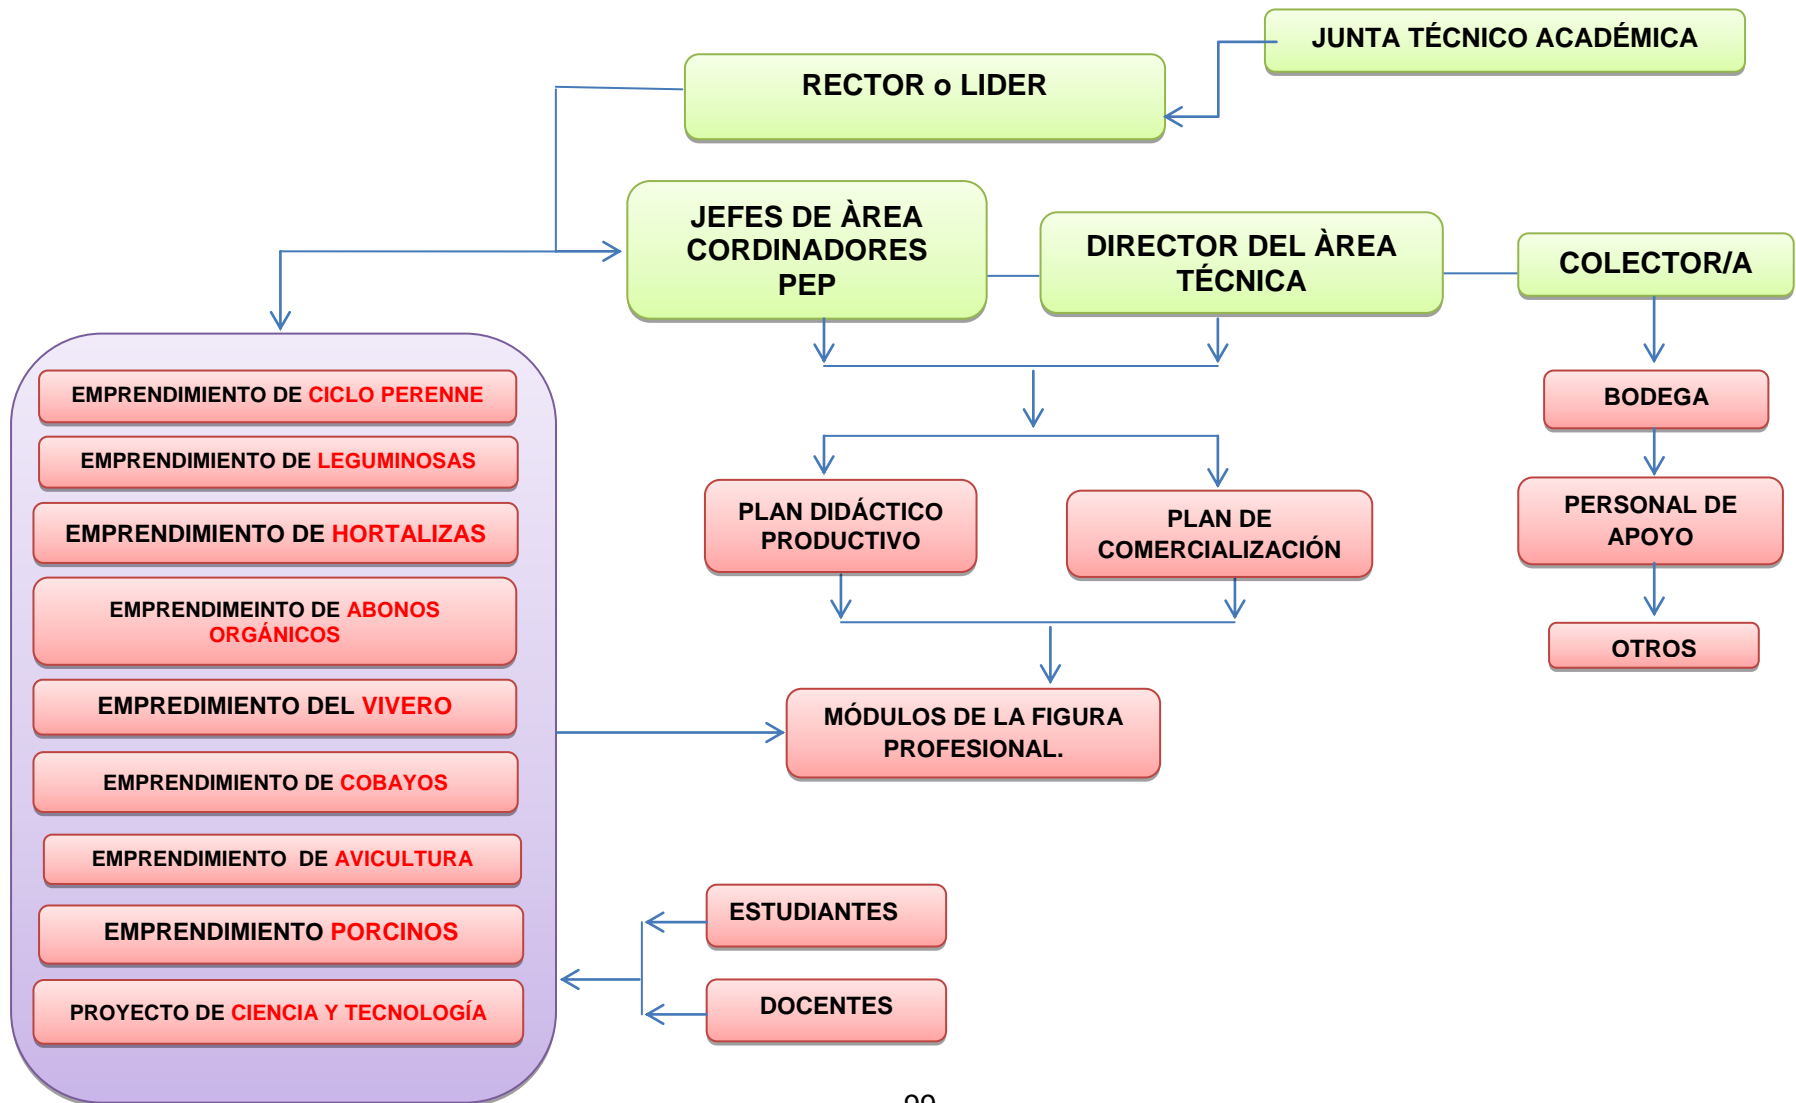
JUNTA TÉCNICO ACADÉMICA

RECTOR o LIDER

JEFES DE ÀREA CORDINADORES PEP

DIRECTOR DEL ÀREA TÉCNICA

COLECTOR/A

BODEGA

PERSONAL DE APOYO

OTROS

PLAN DIDÁCTICO PRODUCTIVO

PLAN DE COMERCIALIZACIÓN

MÓDULOS DE LA FIGURA PROFESIONAL.

EMPRENDIMIENTO DE CICLO PERENNE

EMPRENDIMIENTO DE LEGUMINOSAS

EMPRENDIMIENTO DE HORTALIZAS

EMPRENDIMEINTO DE ABONOS ORGÁNICOS

EMPREDIMIENTO DEL VIVERO

EMPRENDIMIENTO DE COBAYOS

EMPRENDIMIENTO DE AVICULTURA

EMPRENDIMIENTO PORCINOS

PROYECTO DE CIENCIA Y TECNOLOGÍA

ESTUDIANTES

DOCENTES

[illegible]